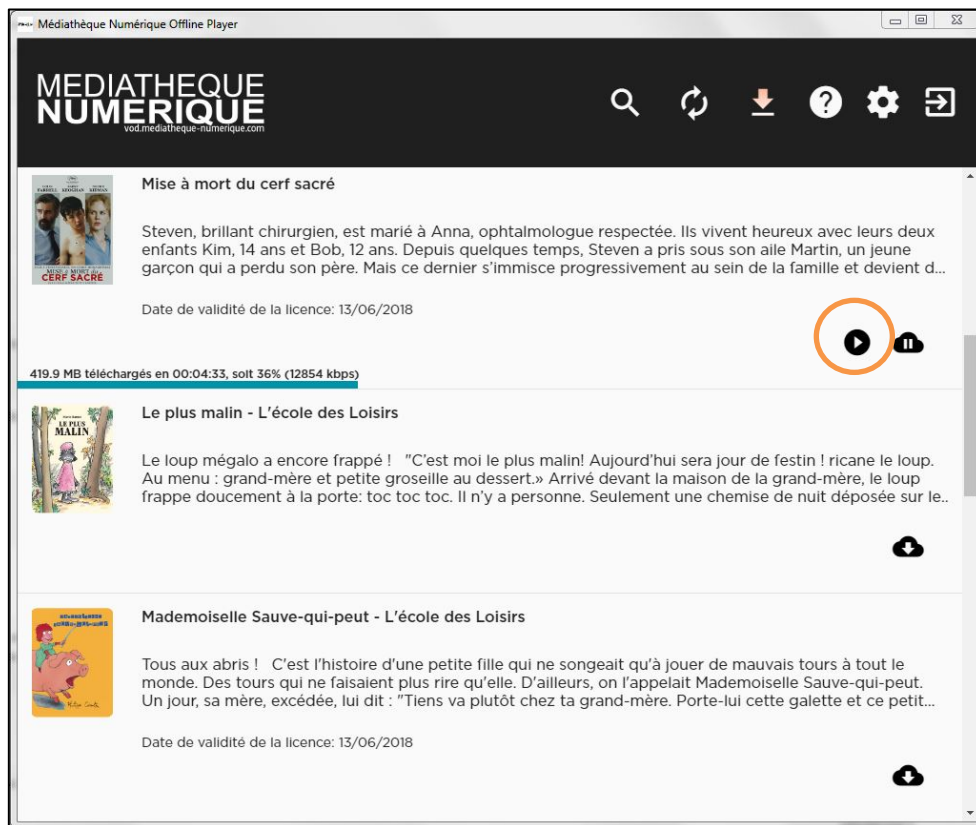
Médiathèque Numérique Offline Player

MEDIATHEQUE
NUMERIQUE
vod.mediatheque-numerique.com

Mise à mort du cerf sacré

MISE À MORT du CERF SACRÉ

Steven, brillant chirurgien, est marié à Anna, ophtalmologue respectée. Ils vivent heureux avec leurs deux enfants Kim, 14 ans et Bob, 12 ans. Depuis quelques temps, Steven a pris sous son aile Martin, un jeune garçon qui a perdu son père. Mais ce dernier s'immisce progressivement au sein de la famille et devient d...

Date de validité de la licence: 13/06/2018

419.9 MB téléchargés en 00:04:33, soit 36% (12854 kbps)

Le plus malin - L'école des Loisirs

LE PLUS MALIN

Le loup mégalo a encore frappé ! "C'est moi le plus malin! Aujourd'hui sera jour de festin ! ricane le loup. Au menu : grand-mère et petite groseille au dessert.» Arrivé devant la maison de la grand-mère, le loup frappe doucement à la porte: toc toc toc. Il n'y a personne. Seulement une chemise de nuit déposée sur le..

Mademoiselle Sauve-qui-peut - L'école des Loisirs

Tous aux abris ! C'est l'histoire d'une petite fille qui ne songeait qu'à jouer de mauvais tours à tout le monde. Des tours qui ne faisaient plus rire qu'elle. D'ailleurs, on l'appelait Mademoiselle Sauve-qui-peut. Un jour, sa mère, excédée, lui dit : "Tiens va plutôt chez ta grand-mère. Porte-lui cette galette et ce petit...

Date de validité de la licence: 13/06/2018